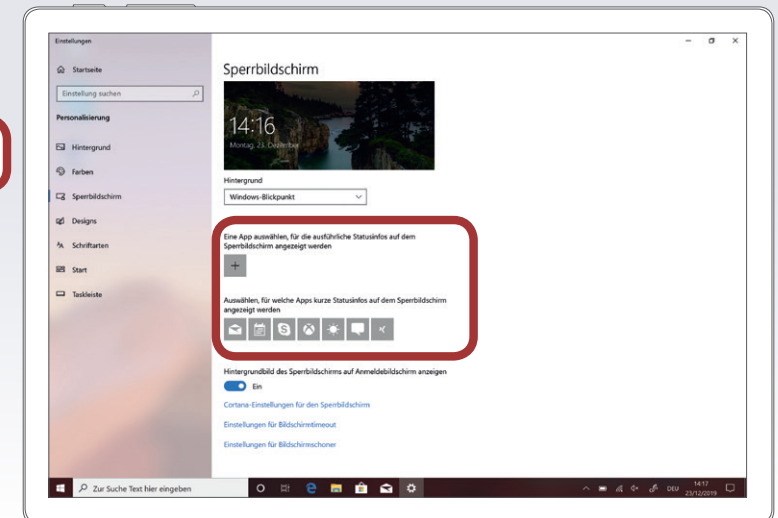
Einstellungen

Startseite

Einstellung suchen

Personalisierung

Hintergrund

Farben

Sperrbildschirm

Designs

Schriftarten

Start

Taskleiste

Sperrbildschirm

14:16
Montag, 23. Dezember

Hintergrund

Windows-Blickpunkt

Eine App auswählen, für die ausführliche Statusinfos auf dem Sperrbildschirm angezeigt werden

Auswählen, für welche Apps kurze Statusinfos auf dem Sperrbildschirm angezeigt werden

Hintergrundbild des Sperrbildschirms auf Anmeldebildschirm anzeigen

Ein

Cortana-Einstellungen für den Sperrbildschirm

Einstellungen für Bildschirmtimeout

Einstellungen für Bildschirmschoner

Zur Suche Text hier eingeben

DEU 14:17 23/12/2019